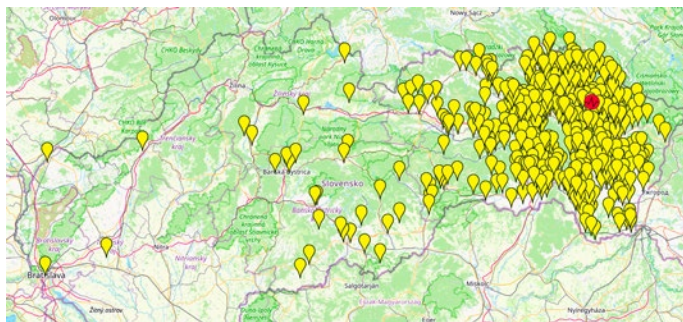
Olomouc
Nowy Sącz
CHKO Beskydy
Chránená krajinná oblasť Horné Kysuce
Žilina
Trenčiansky kraj
Banská Bystrica
Slovensko
Bratislavský kraj
Bratislava
Žitný ostrov
Nitriansky kraj
Salgótarján
Miskolc
Nyíregyháza
Cromanisko